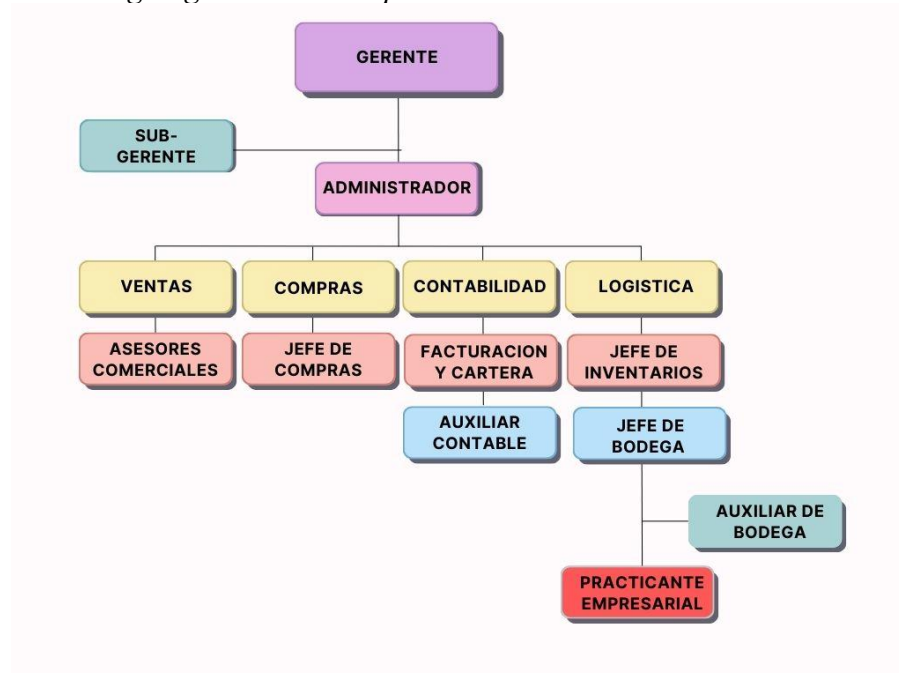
GERENTE

SUB-GERENTE

ADMINISTRADOR

VENTAS

COMPRAS

CONTABILIDAD

LOGISTICA

ASESORES COMERCIALES

JEFE DE COMPRAS

FACTURACION Y CARTERA

JEFE DE INVENTARIOS

AUXILIAR CONTABLE

JEFE DE BODEGA

AUXILIAR DE BODEGA

PRACTICANTE EMPRESARIAL